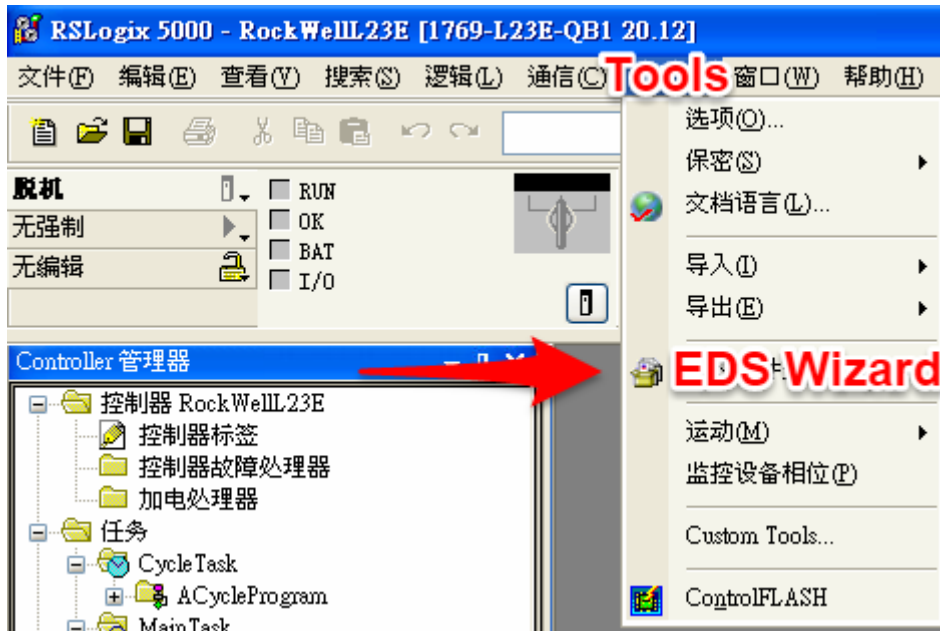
RSLogix 5000 - RockWellL23E [1769-L23E-QB1 20.12]

文件(F) 编辑(E) 查看(V) 搜索(S) 逻辑(L) 通信(C) Tools 窗口(W) 帮助(H)

脱机
无强制
无编辑

RUN
OK
BAT
I/O

选项(O)...
保密(S)
文档语言(L)...
导入(I)
导出(E)
EDS Wizard
运动(M)
监控设备相位(P)
Custom Tools...
ControlFLASH

Controller 管理器

控制器 RockWellL23E
控制器标签
控制器故障处理器
加电处理器
任务
CycleTask
ACycleProgram
MainTask